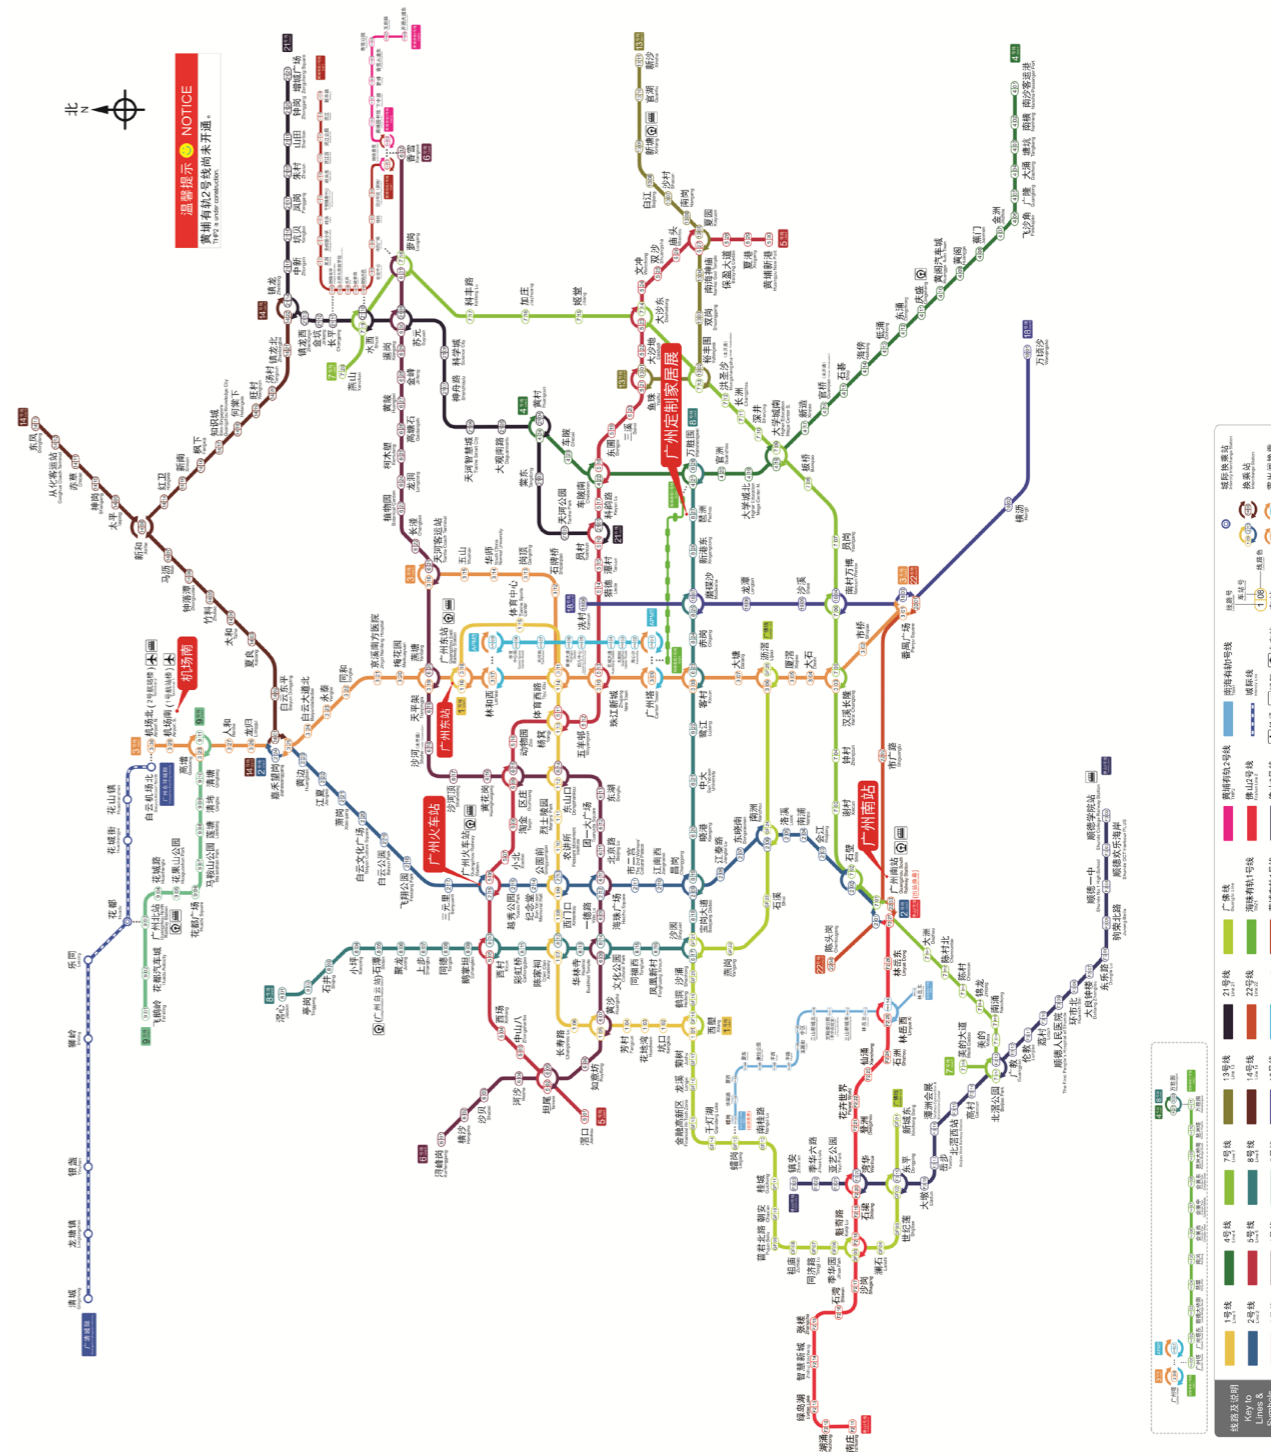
北
N

温馨提示 NOTICE
黄埔有轨2号线尚未开通。
THP2 is under construction.

广州南站
广州火车站
广州东站
机场南
广州定制家居展

14号线
21号线
13号线
4号线
18号线
9号线
3号线
6号线
7号线
8号线
2号线
5号线
22号线

东风
从化客运站
太平
新和
马沥
钟落潭
竹料
太和
夏良
白云东平
嘉禾望岗
机场北
机场南
人和
龙归
高增
花都广场
广州北站
花果山公园
花城路
飞鹅岭
清塘
清布
花都汽车城
广州火车站
三元里
飞翔公园
白云公园
白云文化广场
萧岗
江夏
黄边
同德
上步
聚龙
石潭
小坪
石井
亭岗
浔峰岗
西村
陈家祠
彩虹桥
西场
中山八
河沙
坦尾
如意坊
黄沙
长寿路
芳村
花地湾
坑口
菊树
西塱
鹤洞
沙涌
沙园
宝岗大道
昌岗
江南西
市二宫
海珠广场
公园前
纪念堂
越秀公园
小北
淘金
区庄
动物园
杨箕
五羊邨
珠江新城
体育西路
林和西
广州东站
天河客运站
燕塘
天平架
沙河
黄村
车陂
科韵路
员村
潭村
猎德
花城大道
大剧院
海心沙
广州塔
客村
赤岗
磨碟沙
新港东
琶洲
万胜围
官洲
大学城北
大学城南
新造
石碁
海傍
低涌
东涌
庆盛
黄阁汽车城
黄阁
蕉门
金洲
南沙客运港
南横
塘坑
大涌
广隆
飞沙角
镇龙
镇龙西
金坑
长平
水西
苏元
萝岗
香雪
科学城
神舟路
金峰
暹岗
黄陂
高塘石
龙洞
长湫
植物园
柯木塱
天河智慧城
大观南路
华景新城
体育中心
石牌桥
岗顶
华师
五山
鱼珠
三溪
东圃
大沙东
大沙地
南岗
双沙
沙村
白江
新塘
官湖
新沙
夏园
南海神庙
双岗
庙头
文冲
长洲
深井
沥滘
大塘
大石
汉溪长隆
南村万博
番禺广场
市桥
钟村
石壁
会江
谢村
东涌
石基
洛溪
南浦
东晓南
南洲
中大
鹭江
晓港
番禺广场
万顷沙
横沥
陈头岗
林岳
林岳东
仙涌
顺德学院
陈村
北滘公园
伦教
大良钟楼
顺德一中
容奇
广州东站
燕岗
南村
石溪
汉溪
板桥
员岗
广州南站
千灯湖
金融高新区
桂城
南桂路
镇安
朝安
魁奇路
佛山

线路及说明 Key to Lines & Symbols
1号线 Line 1
2号线 Line 2
4号线 Line 4
5号线 Line 5
7号线 Line 7
8号线 Line 8
13号线 Line 13
14号线 Line 14
21号线 Line 21
22号线 Line 22
广佛线 Guangfo Line
海珠有轨1号线
黄埔有轨1号线
黄埔有轨2号线
佛山2号线
南海有轨1号线
城际线
换乘站
城际换乘站